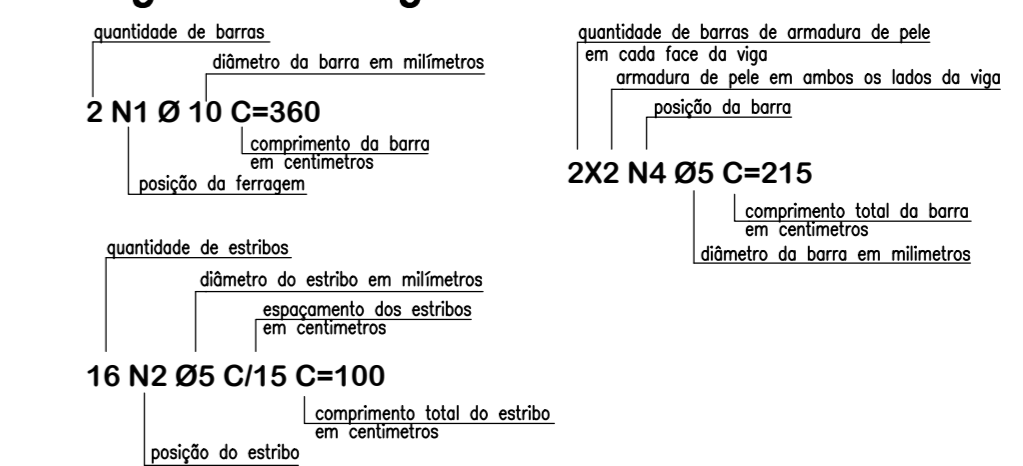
quantidade de barras
diâmetro da barra em milímetros
2 N1 Ø 10 C=360
comprimento da barra em centimetros
posição da ferragem

quantidade de barras de armadura de pele em cada face da viga
armadura de pele em ambos os lados da viga
posição da barra
2X2 N4 Ø5 C=215
comprimento total da barra em centimetros
diâmetro da barra em milimetros

quantidade de estribos
diâmetro do estribo em milímetros
espaçamento dos estribos em centimetros
16 N2 Ø5 C/15 C=100
comprimento total do estribo em centimetros
posição do estribo